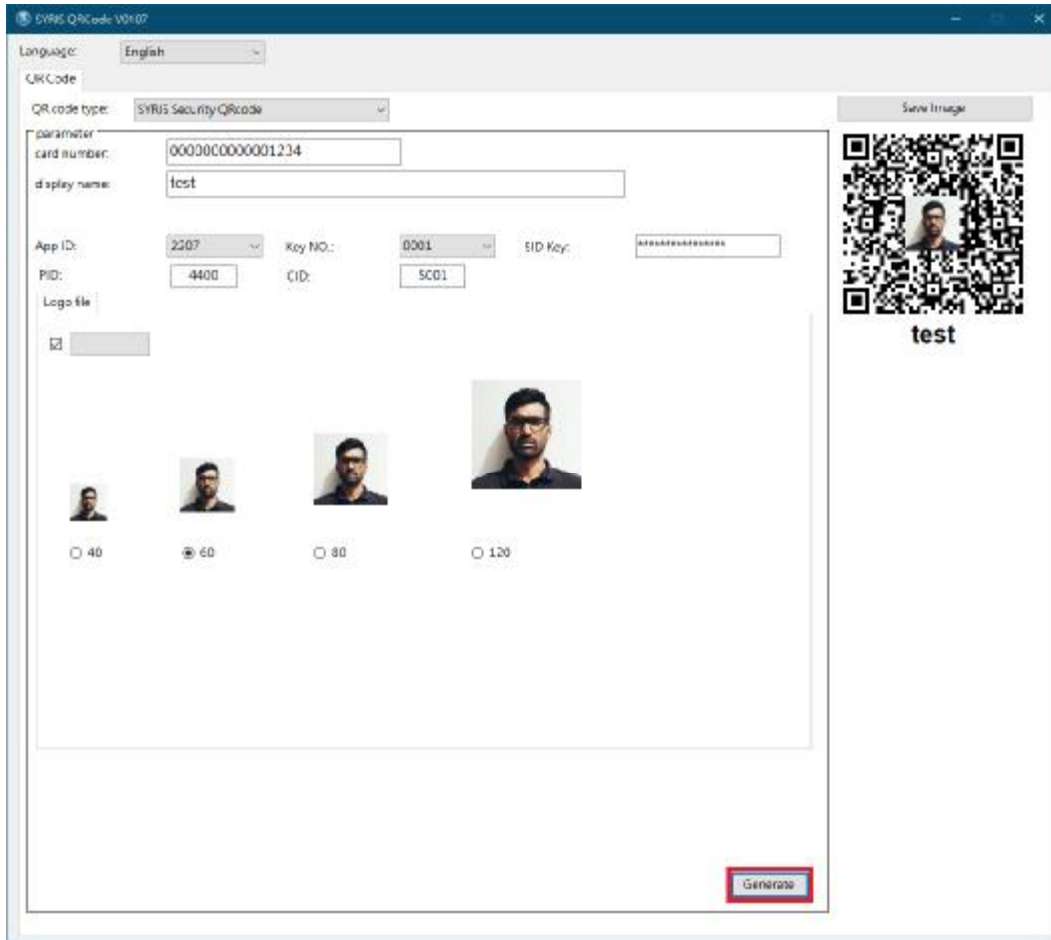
SYRIS QRCode V0107

Language: English

QRCode

QR code type: SYRIS Security QRcode

Save Image

parameter

card number: 000000000001234

display name: test

App ID: 2207

Key NO.: 0001

EID Key: ****************

PID: 4400

CID: 5C01

Logo file

○ 40

◉ 60

○ 80

○ 120

test

Generate